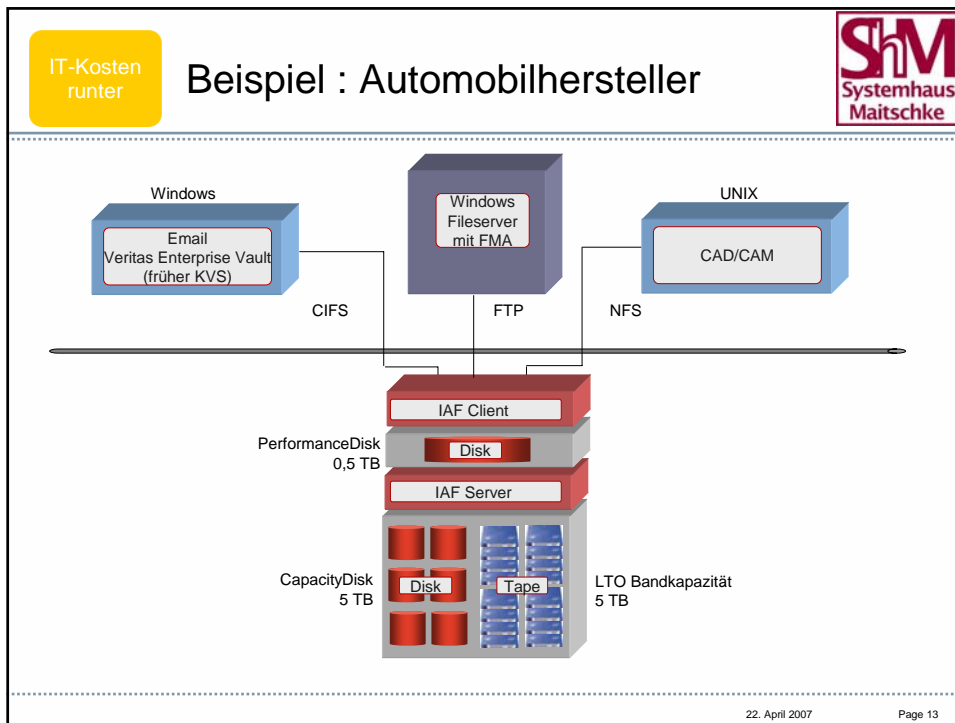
IT-Kosten runter

Beispiel : Automobilhersteller

ShM
Systemhaus
Maitschke

Windows

Email
Veritas Enterprise Vault
(früher KVS)

Windows
Fileserver
mit FMA

UNIX

CAD/CAM

CIFS

FTP

NFS

IAF Client

PerformanceDisk
0,5 TB

Disk

IAF Server

CapacityDisk
5 TB

Disk

Tape

LTO Bandkapazität
5 TB

22. April 2007

Page 13